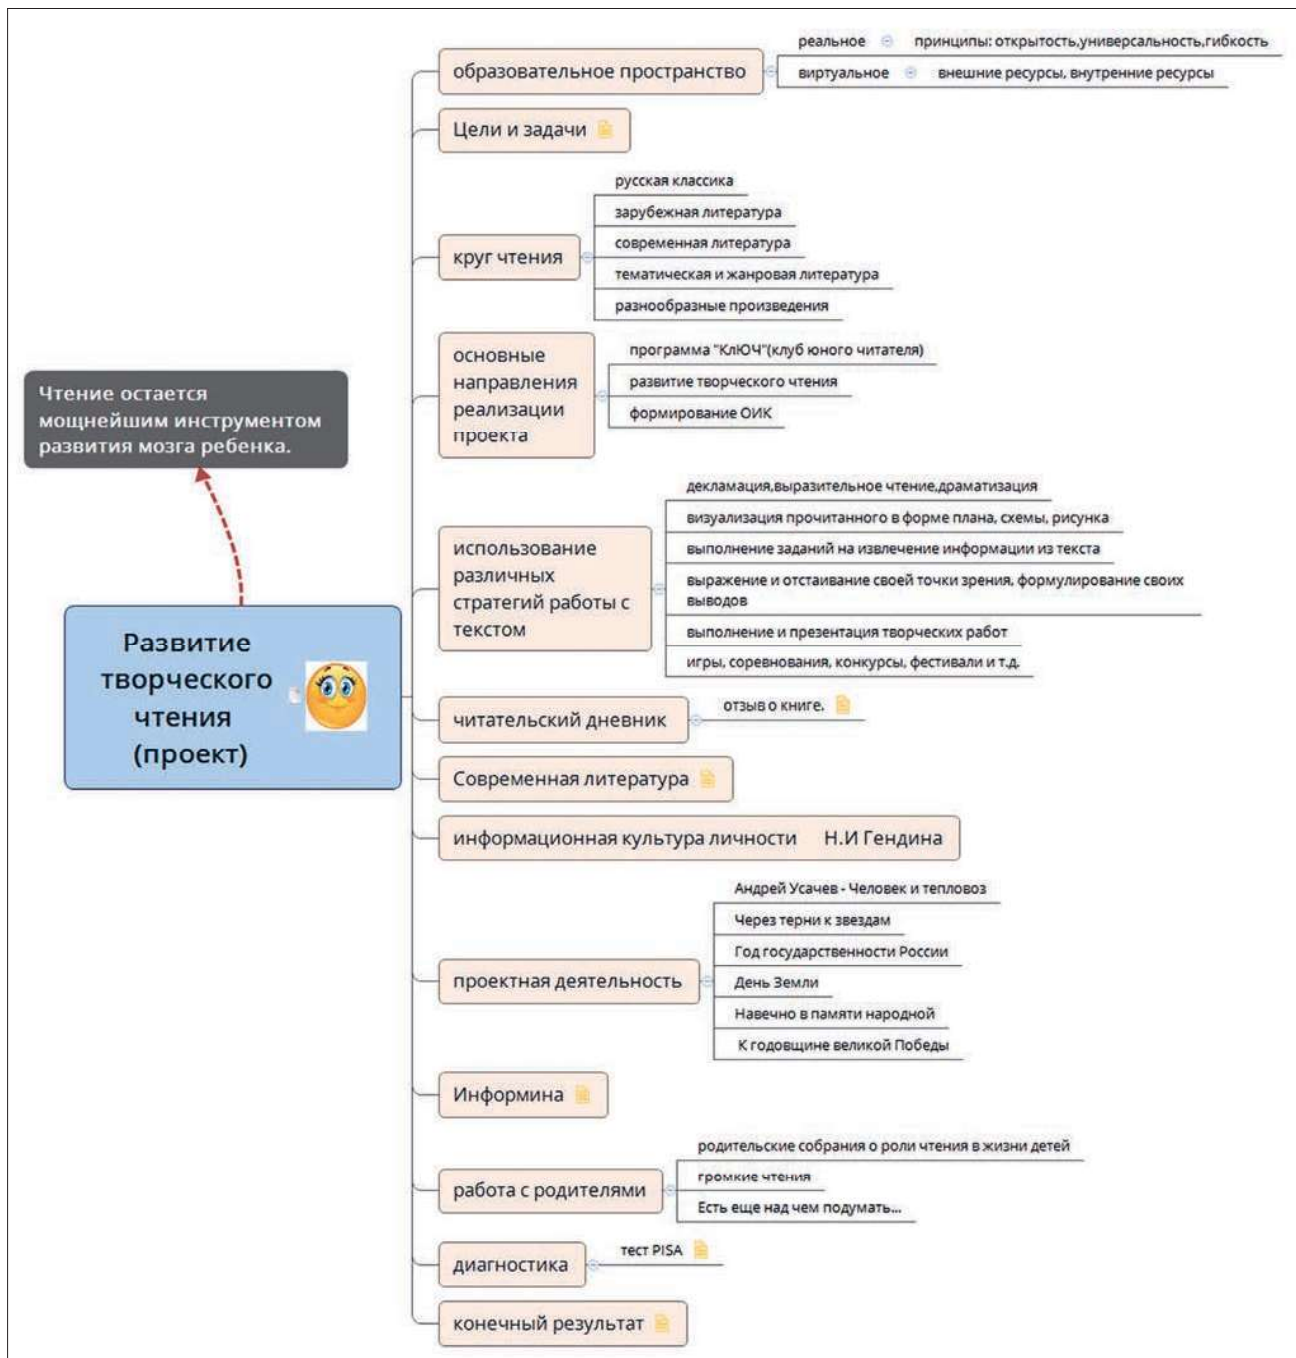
Чтение остается мощнейшим инструментом развития мозга ребенка.

Развитие творческого чтения (проект)

образовательное пространство
реальное
принципы: открытость,универсальность,гибкость
виртуальное
внешние ресурсы, внутренние ресурсы

Цели и задачи

круг чтения
русская классика
зарубежная литература
современная литература
тематическая и жанровая литература
разнообразные произведения

основные направления реализации проекта
программа "КлЮЧ"(клуб юного читателя)
развитие творческого чтения
формирование ОИК

использование различных стратегий работы с текстом
декламация,выразительное чтение,драматизация
визуализация прочитанного в форме плана, схемы, рисунка
выполнение заданий на извлечение информации из текста
выражение и отстаивание своей точки зрения, формулирование своих выводов
выполнение и презентация творческих работ
игры, соревнования, конкурсы, фестивали и т.д.

читательский дневник
отзыв о книге.

Современная литература

информационная культура личности Н.И Гендина

проектная деятельность
Андрей Усачев - Человек и тепловоз
Через терни к звездам
Год государственности России
День Земли
Навечно в памяти народной
К годовщине великой Победы

Информина

работа с родителями
родительские собрания о роли чтения в жизни детей
громкие чтения
Есть еще над чем подумать...

диагностика
тест PISA

конечный результат